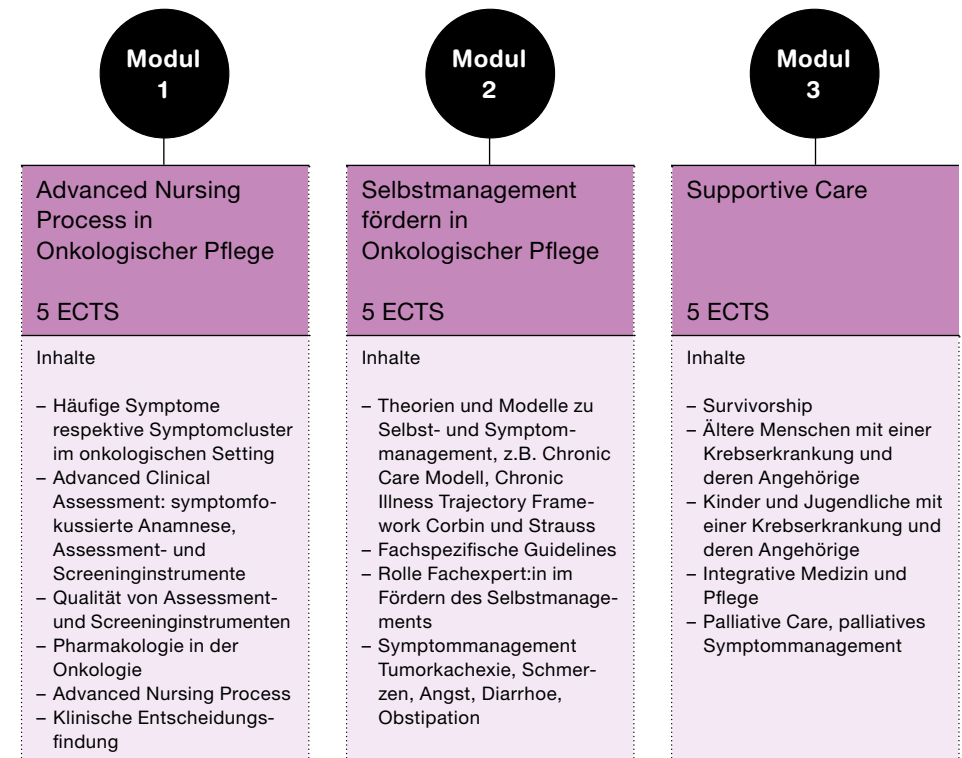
Modul 1

Advanced Nursing Process in Onkologischer Pflege

5 ECTS

Inhalte

– Häufige Symptome respektive Symptomcluster im onkologischen Setting
– Advanced Clinical Assessment: symptomfokussierte Anamnese, Assessment- und Screeninginstrumente
– Qualität von Assessment- und Screeninginstrumenten
– Pharmakologie in der Onkologie
– Advanced Nursing Process
– Klinische Entscheidungsfindung

Modul 2

Selbstmanagement fördern in Onkologischer Pflege

5 ECTS

Inhalte

– Theorien und Modelle zu Selbst- und Symptommanagement, z.B. Chronic Care Modell, Chronic Illness Trajectory Framework Corbin und Strauss
– Fachspezifische Guidelines
– Rolle Fachexpert:in im Fördern des Selbstmanagements
– Symptommanagement Tumorkachexie, Schmerzen, Angst, Diarrhoe, Obstipation

Modul 3

Supportive Care

5 ECTS

Inhalte

– Survivorship
– Ältere Menschen mit einer Krebserkrankung und deren Angehörige
– Kinder und Jugendliche mit einer Krebserkrankung und deren Angehörige
– Integrative Medizin und Pflege
– Palliative Care, palliatives Symptommanagement